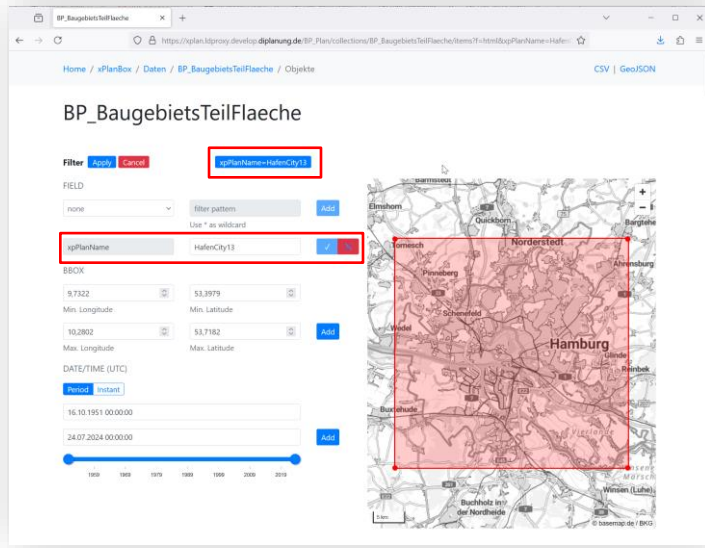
BP_BaugebietsTeilFlaeche ×  +

https://xplan.ldproxy.develop.diplanung.de/BP_Plan/collections/BP_BaugebietsTeilFlaeche/items?f=html&xpPlanName=Hafen

Home / xPlanBox / Daten / BP_BaugebietsTeilFlaeche / Objekte

CSV | GeoJSON

BP_BaugebietsTeilFlaeche

Filter Apply Cancel

xpPlanName=HafenCity13

FIELD

none

filter pattern

Use * as wildcard

Add

xpPlanName

HafenCity13

✓ ×

BBOX

9,7322

Min. Longitude

53,3979

Min. Latitude

10,2802

Max. Longitude

53,7182

Max. Latitude

Add

DATE/TIME (UTC)

Period Instant

16.10.1951 00:00:00

24.07.2024 00:00:00

Add

1950 1960 1970 1980 1990 2000 2010

Elmshorn
Quickborn
Norderstedt
Tornesch
Pinneberg
Ahrensburg
Schenefeld
Wedel
Hamburg
Glinde
Reinbek
Buxtehude
Buchholz in der Nordheide
Winsen (Luhe)
Bargtehe
Barmstedt

+
−

2 km

© basemap.de / BKG